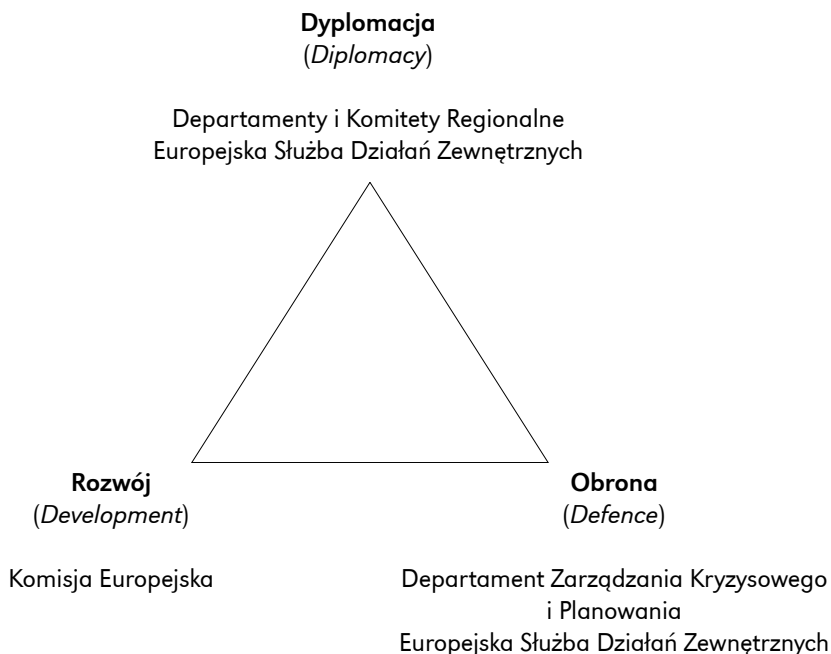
**Dyplomacja**
(*Diplomacy*)

Departamenty i Komitety Regionalne
Europejska Służba Działań Zewnętrznych

**Rozwój**
(*Development*)

Komisja Europejska

**Obrona**
(*Defence*)

Departament Zarządzania Kryzysowego i Planowania
Europejska Służba Działań Zewnętrznych